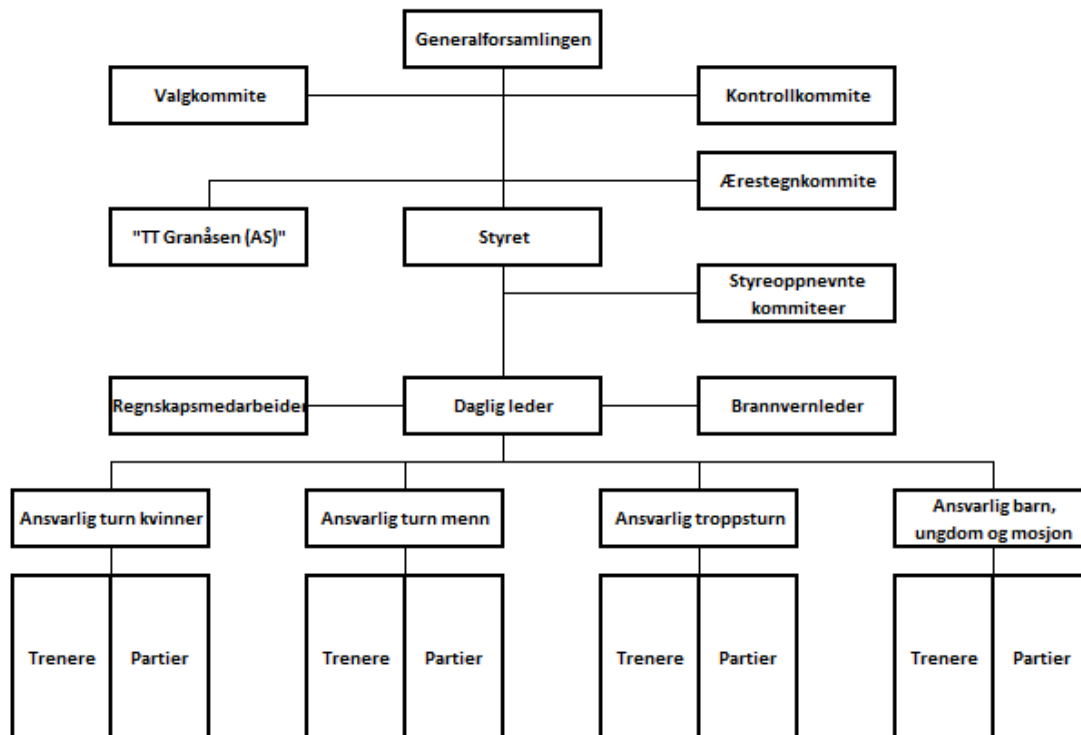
Generalforsamlingen

Valgkommite

Kontrollkommite

Ærestegnkommite

"TT Granåsen (AS)"

Styret

Styreoppnevnte kommiteer

Regnskapsmedarbeider

Daglig leder

Brannvernleder

Ansvarlig turn kvinner

Ansvarlig turn menn

Ansvarlig troppsturn

Ansvarlig barn, ungdom og mosjon

Trenere

Partier

Trenere

Partier

Trenere

Partier

Trenere

Partier